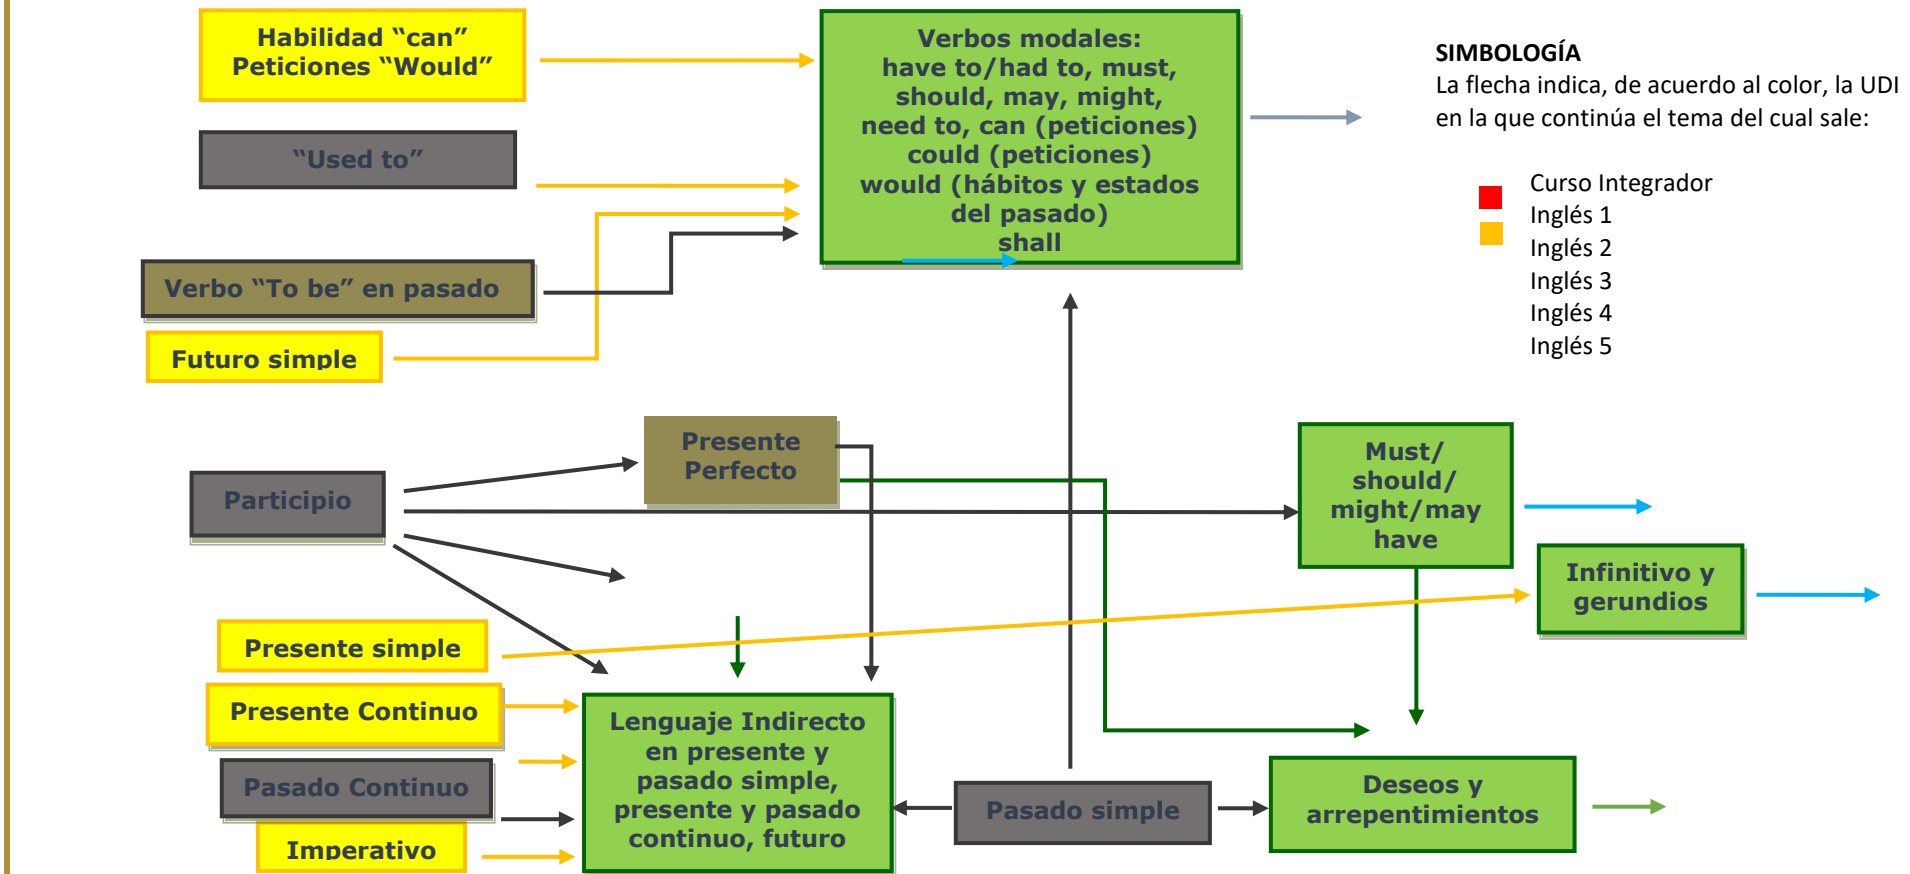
Habilidad "can"
Peticiones "Would"

"Used to"

Verbo "To be" en pasado

Futuro simple

Verbos modales:
have to/had to, must, should, may, might, need to, can (peticiones) could (peticiones) would (hábitos y estados del pasado) shall

SIMBOLOGÍA
La flecha indica, de acuerdo al color, la UDI en la que continúa el tema del cual sale:

Curso Integrador
Inglés 1
Inglés 2
Inglés 3
Inglés 4
Inglés 5

Presente Perfecto

Participio

Must/ should/ might/may have

Infinitivo y gerundios

Presente simple

Presente Continuo

Pasado Continuo

Imperativo

Lenguaje Indirecto en presente y pasado simple, presente y pasado continuo, futuro

Pasado simple

Deseos y arrepentimientos